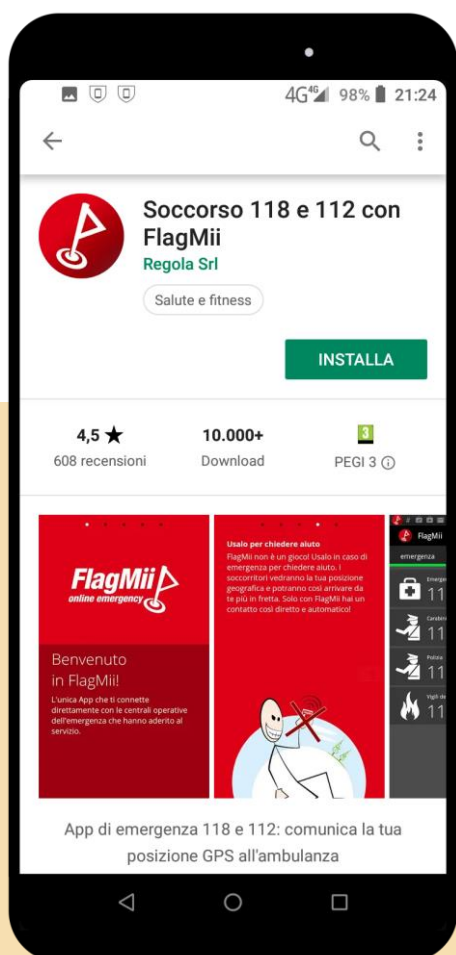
4G 98% 21:24

Soccorso 118 e 112 con FlagMii
Regola Srl
Salute e fitness

INSTALLA

4,5 ★
608 recensioni

10.000+
Download

3
PEGI 3 ⓘ

FlagMii
online emergency

Benvenuto in FlagMii!
L'unica App che ti connette direttamente con le centrali operative dell'emergenza che hanno aderito al servizio.

Usalo per chiedere aiuto
FlagMii non è un gioco! Usalo in caso di emergenza per chiedere aiuto. I soccorritori vedranno la tua posizione geografica e potranno così arrivare da te più in fretta. Solo con FlagMii hai un contatto così diretto e automatico!

FlagMii
emergenza
Emerge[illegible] 11
Carabin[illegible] 11
Polizia 11
Vigili de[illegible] 11

App di emergenza 118 e 112: comunica la tua posizione GPS all'ambulanza